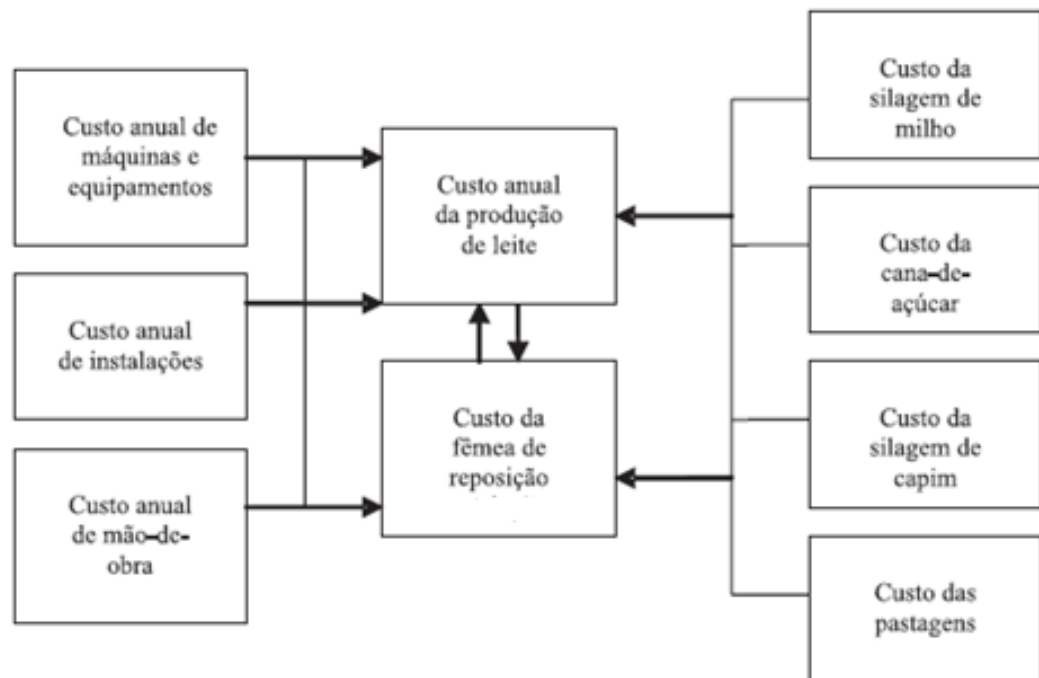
Custo anual de máquinas e equipamentos

Custo anual de instalações

Custo anual de mão-de-obra

Custo anual da produção de leite

Custo da fêmea de reposição

Custo da silagem de milho

Custo da cana-de-açúcar

Custo da silagem de capim

Custo das pastagens